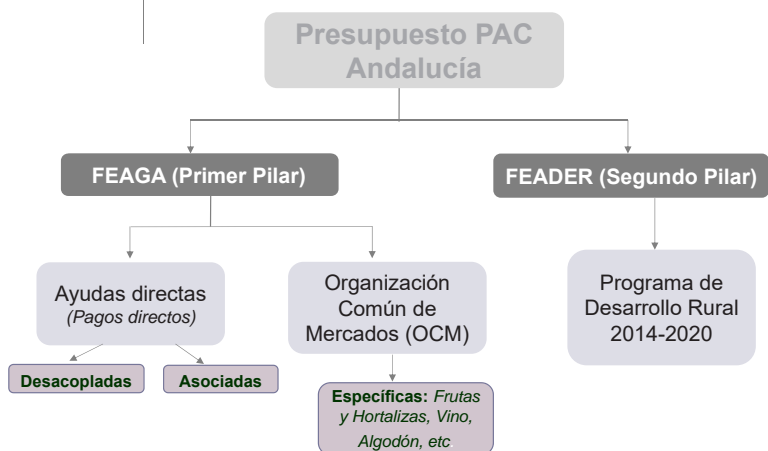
Presupuesto PAC Andalucía

FEAGA (Primer Pilar)

FEADER (Segundo Pilar)

Ayudas directas
(Pagos directos)

Organización Común de Mercados (OCM)

Programa de Desarrollo Rural 2014-2020

Desacopladas

Asociadas

Específicas: Frutas y Hortalizas, Vino, Algodón, etc